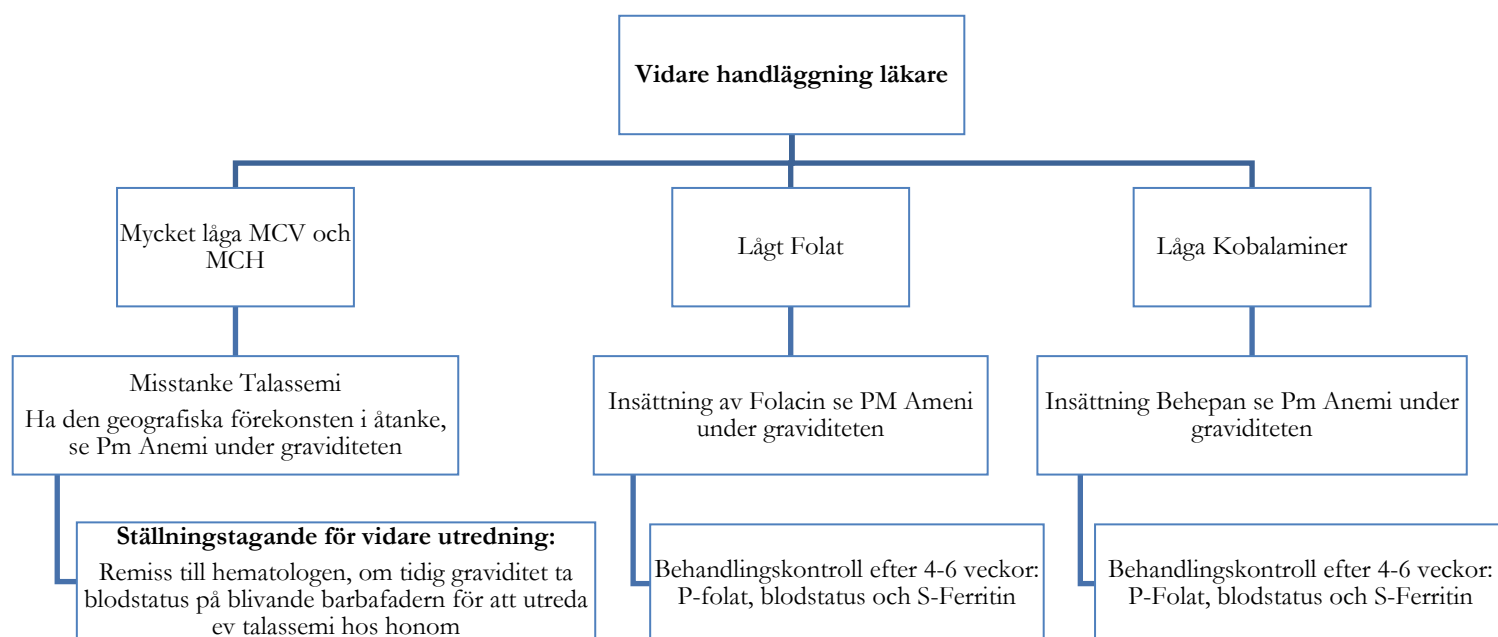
Vidare handläggning läkare

Mycket låga MCV och MCH

Misstanke Talassemi
Ha den geografiska förekonsten i åtanke, se Pm Anemi under graviditeten

Ställningstagande för vidare utredning:
Remiss till hematologen, om tidig graviditet ta blodstatus på blivande barbafadern för att utreda ev talassemi hos honom

Lågt Folat

Insättning av Folacin se PM Ameni under graviditeten

Behandlingskontroll efter 4-6 veckor: P-folat, blodstatus och S-Ferritin

Låga Kobalaminer

Insättning Behepan se Pm Anemi under graviditeten

Behandlingskontroll efter 4-6 veckor: P-Folat, blodstatus och S-Ferritin